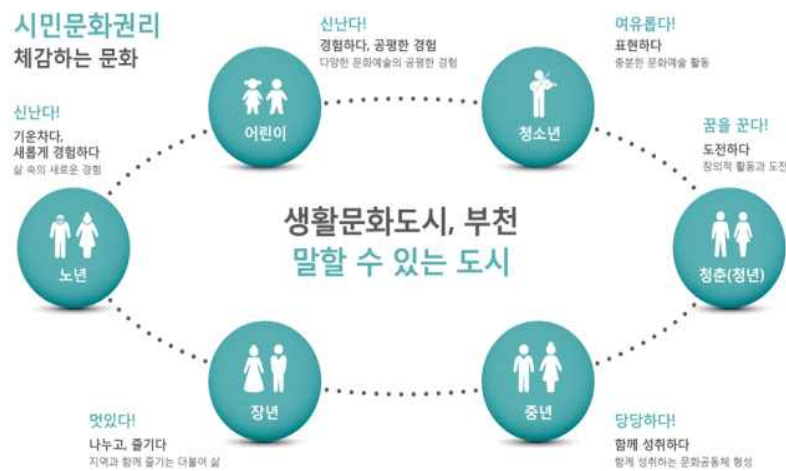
시민문화권리
체감하는 문화

신난다!
경험하다, 공평한 경험
다양한 문화예술의 공평한 경험

어린이

여유롭다!
표현하다
충분한 문화예술 활동

청소년

꿈을 꾼다!
도전하다
창의적 활동과 도전

청춘(청년)

신난다!
기운차다, 새롭게 경험하다
삶 속의 새로운 경험

노년

생활문화도시, 부천
말할 수 있는 도시

장년

중년

멋있다!
나누고, 즐기다
지역과 함께 즐기는 더불어 삶

당당하다!
함께 성취하다
함께 성취하는 문화공동체 형성